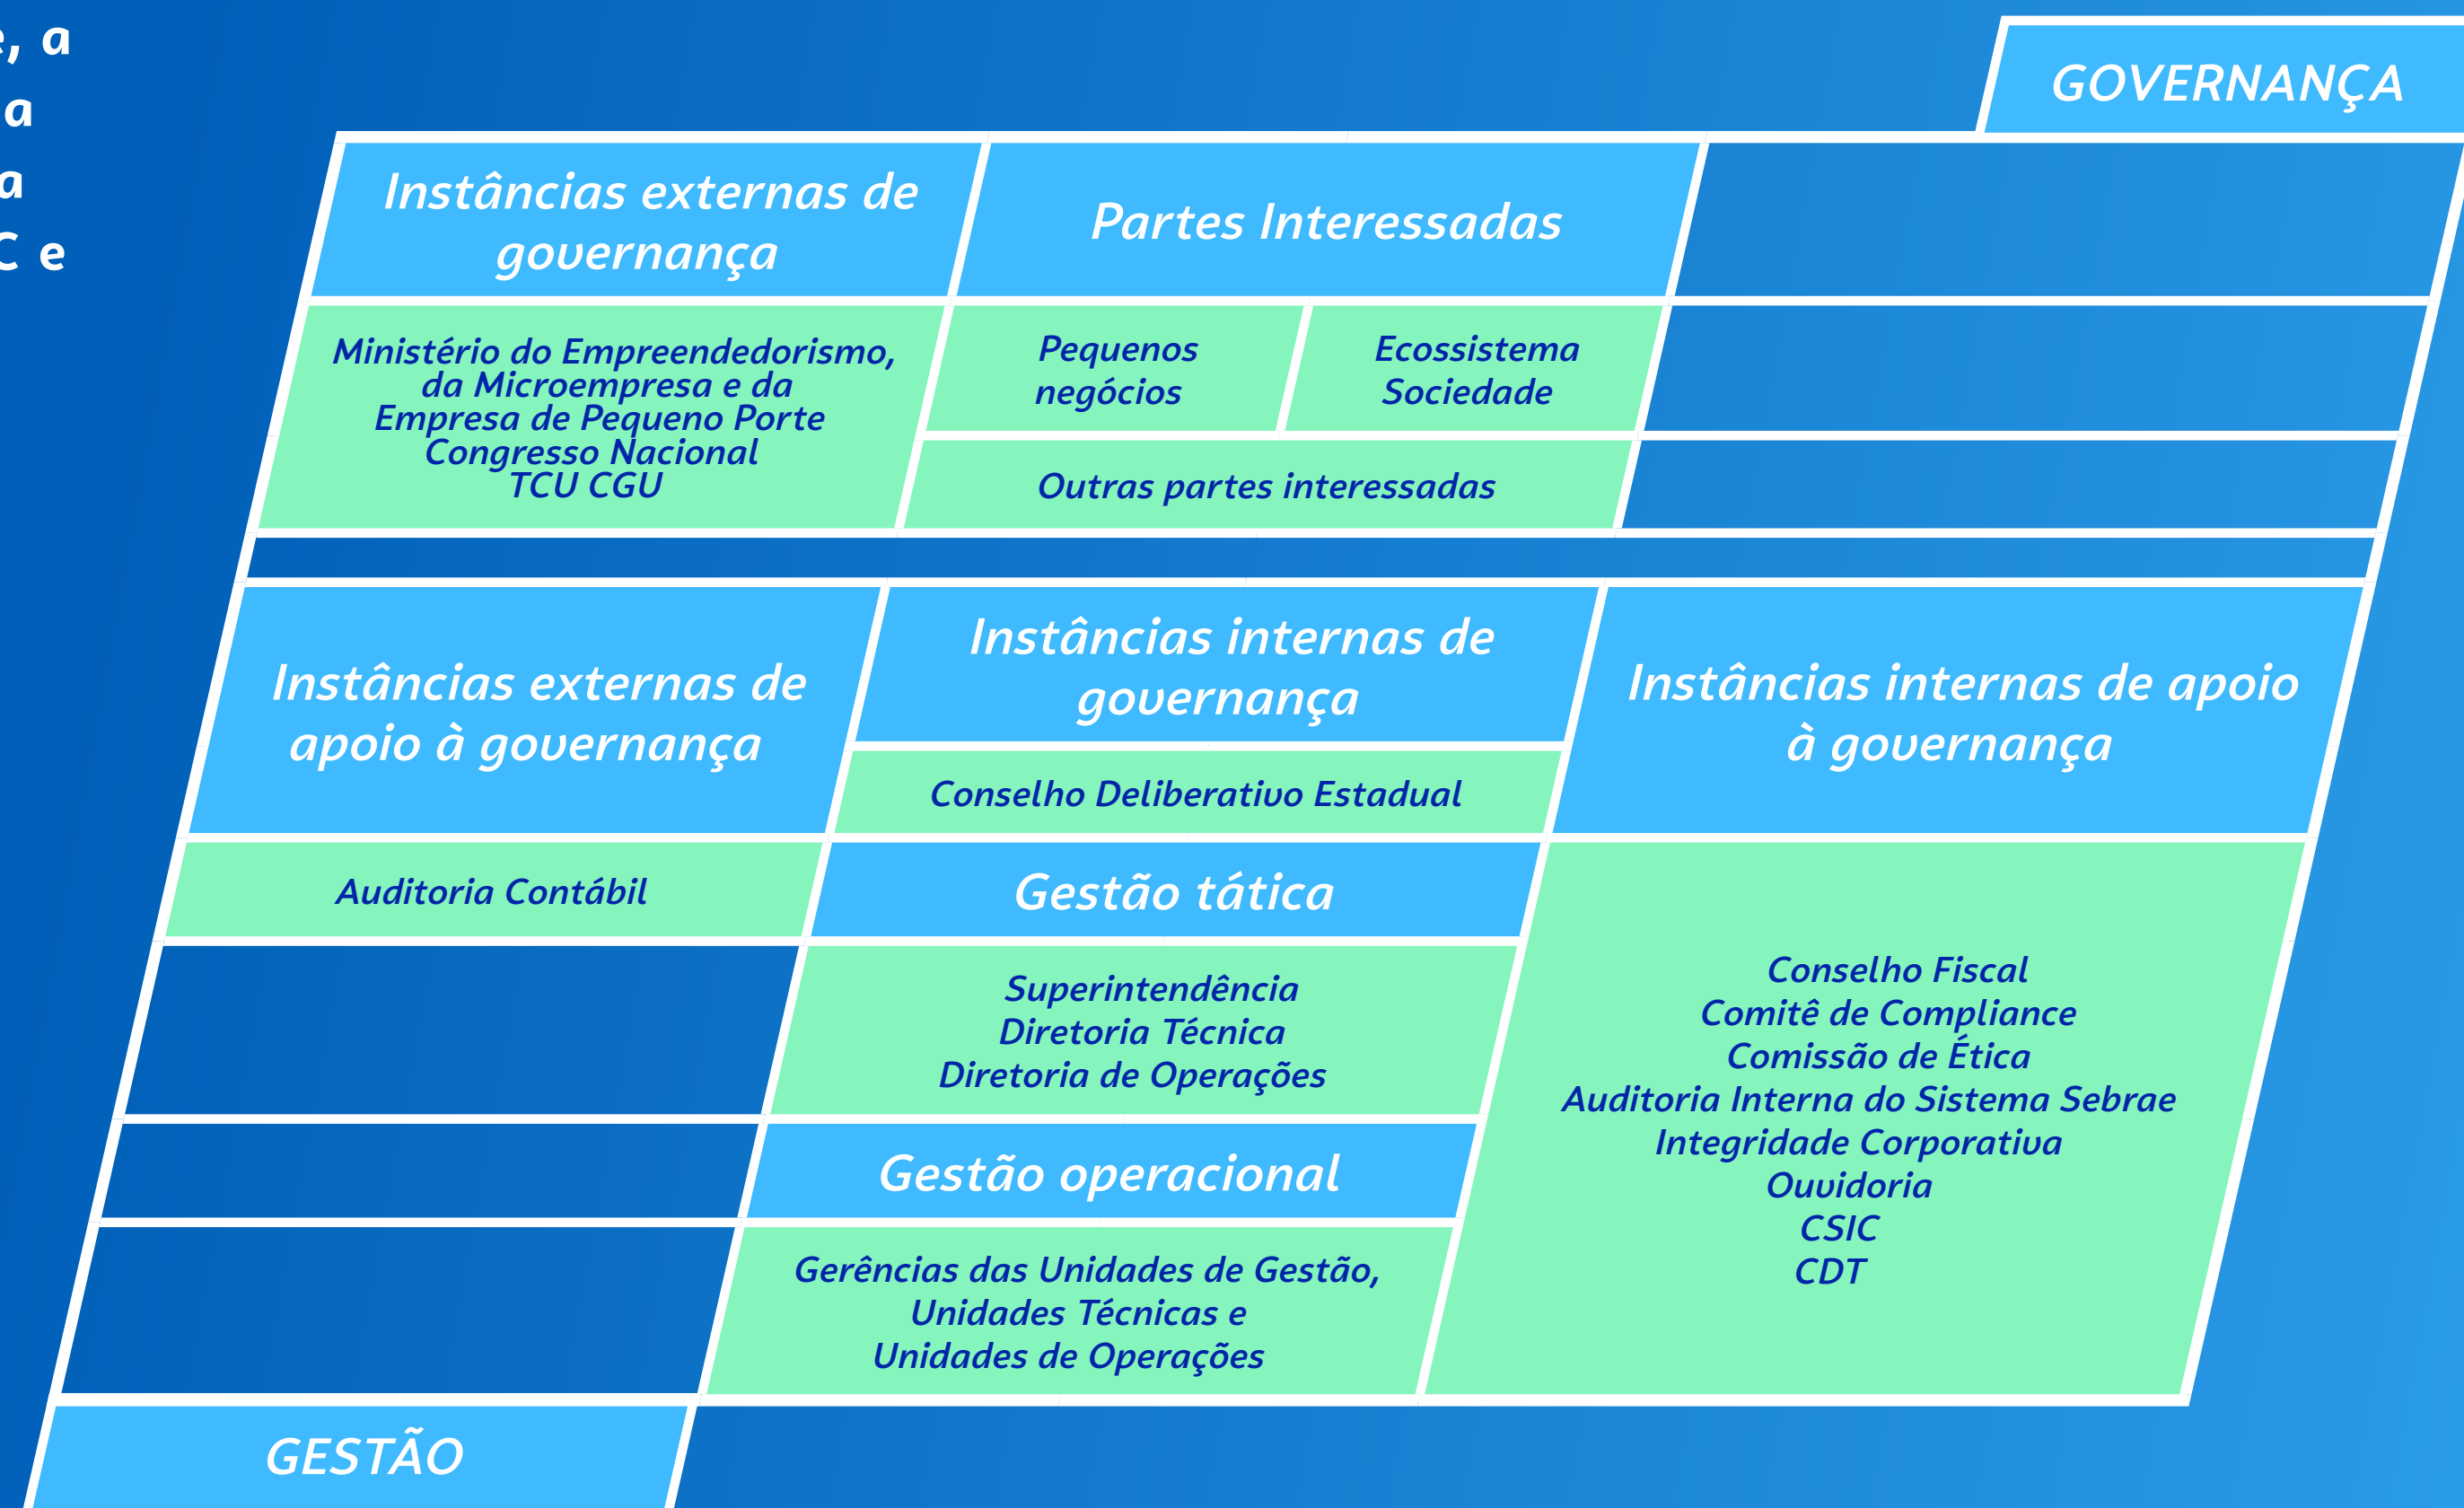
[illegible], a
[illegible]a
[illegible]a
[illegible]C e

GOVERNANÇA

| Instâncias externas de governança | Partes Interessadas | |
|---|---|---|
| Ministério do Empreendedorismo, da Microempresa e da Empresa de Pequeno Porte Congresso Nacional TCU CGU | Pequenos negócios | Ecossistema Sociedade |
| | Outras partes interessadas | |

| Instâncias externas de apoio à governança | Instâncias internas de governança | Instâncias internas de apoio à governança |
|---|---|---|
| | Conselho Deliberativo Estadual | |
| Auditoria Contábil | Gestão tática | Conselho Fiscal Comitê de Compliance Comissão de Ética Auditoria Interna do Sistema Sebrae Integridade Corporativa Ouvidoria CSIC CDT |
| | Superintendência Diretoria Técnica Diretoria de Operações | |
| | Gestão operacional | |
| | Gerências das Unidades de Gestão, Unidades Técnicas e Unidades de Operações | |

GESTÃO